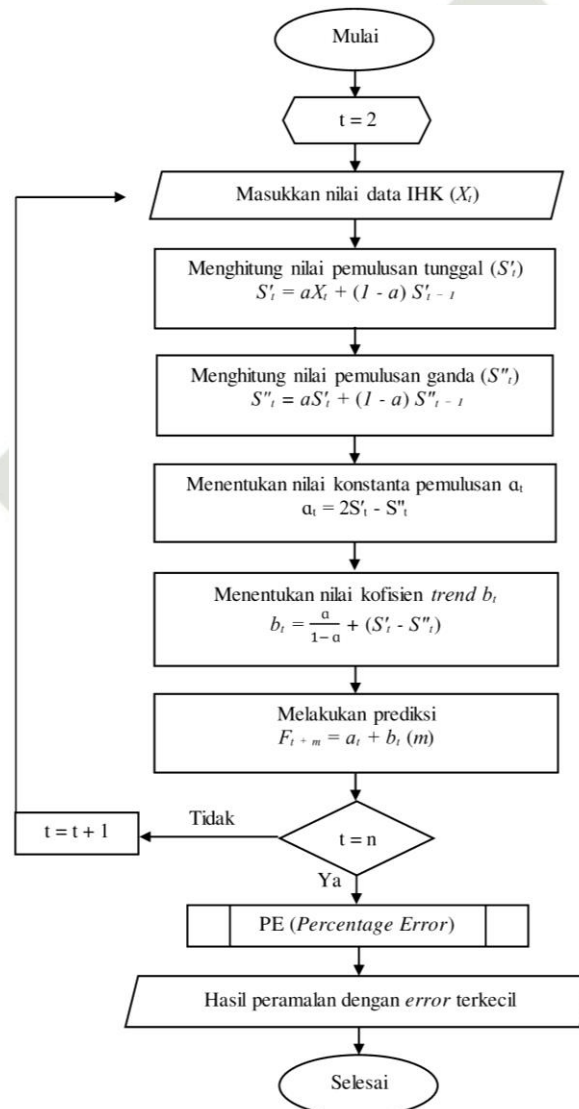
Mulai

t = 2

Masukkan nilai data IHK ($X_t$)

Menghitung nilai pemulusan tunggal ($S'_t$)
$S'_t = aX_t + (1 - a)\, S'_{t-1}$

Menghitung nilai pemulusan ganda ($S''_t$)
$S''_t = aS'_t + (1 - a)\, S''_{t-1}$

Menentukan nilai konstanta pemulusan $\alpha_t$
$\alpha_t = 2S'_t - S''_t$

Menentukan nilai kofisien *trend* $b_t$
$b_t = \frac{\alpha}{1-\alpha} + (S'_t - S''_t)$

Melakukan prediksi
$F_{t+m} = a_t + b_t\,(m)$

t = n

Tidak

t = t + 1

Ya

PE (*Percentage Error*)

Hasil peramalan dengan *error* terkecil

Selesai